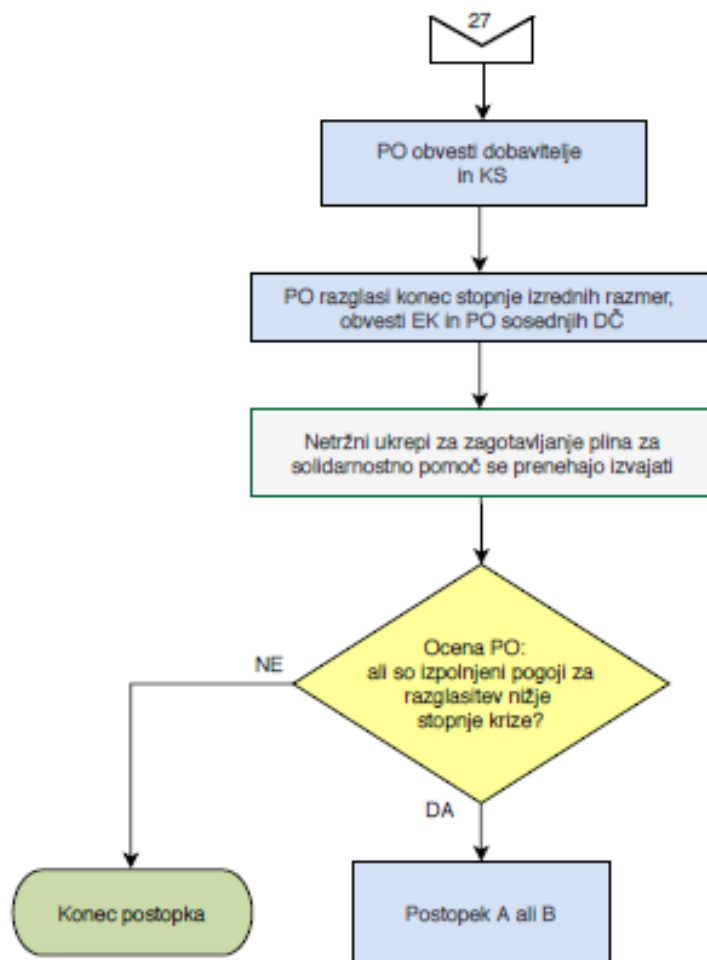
27

PO obvesti dobavitelje in KS

PO razglasi konec stopnje izrednih razmer, obvesti EK in PO sosednjih DČ

Netržni ukrepi za zagotavljanje plina za solidarnostno pomoč se prenehajo izvajati

Ocena PO: ali so izpolnjeni pogoji za razglasitev nižje stopnje krize?

NE

DA

Konec postopka

Postopek A ali B